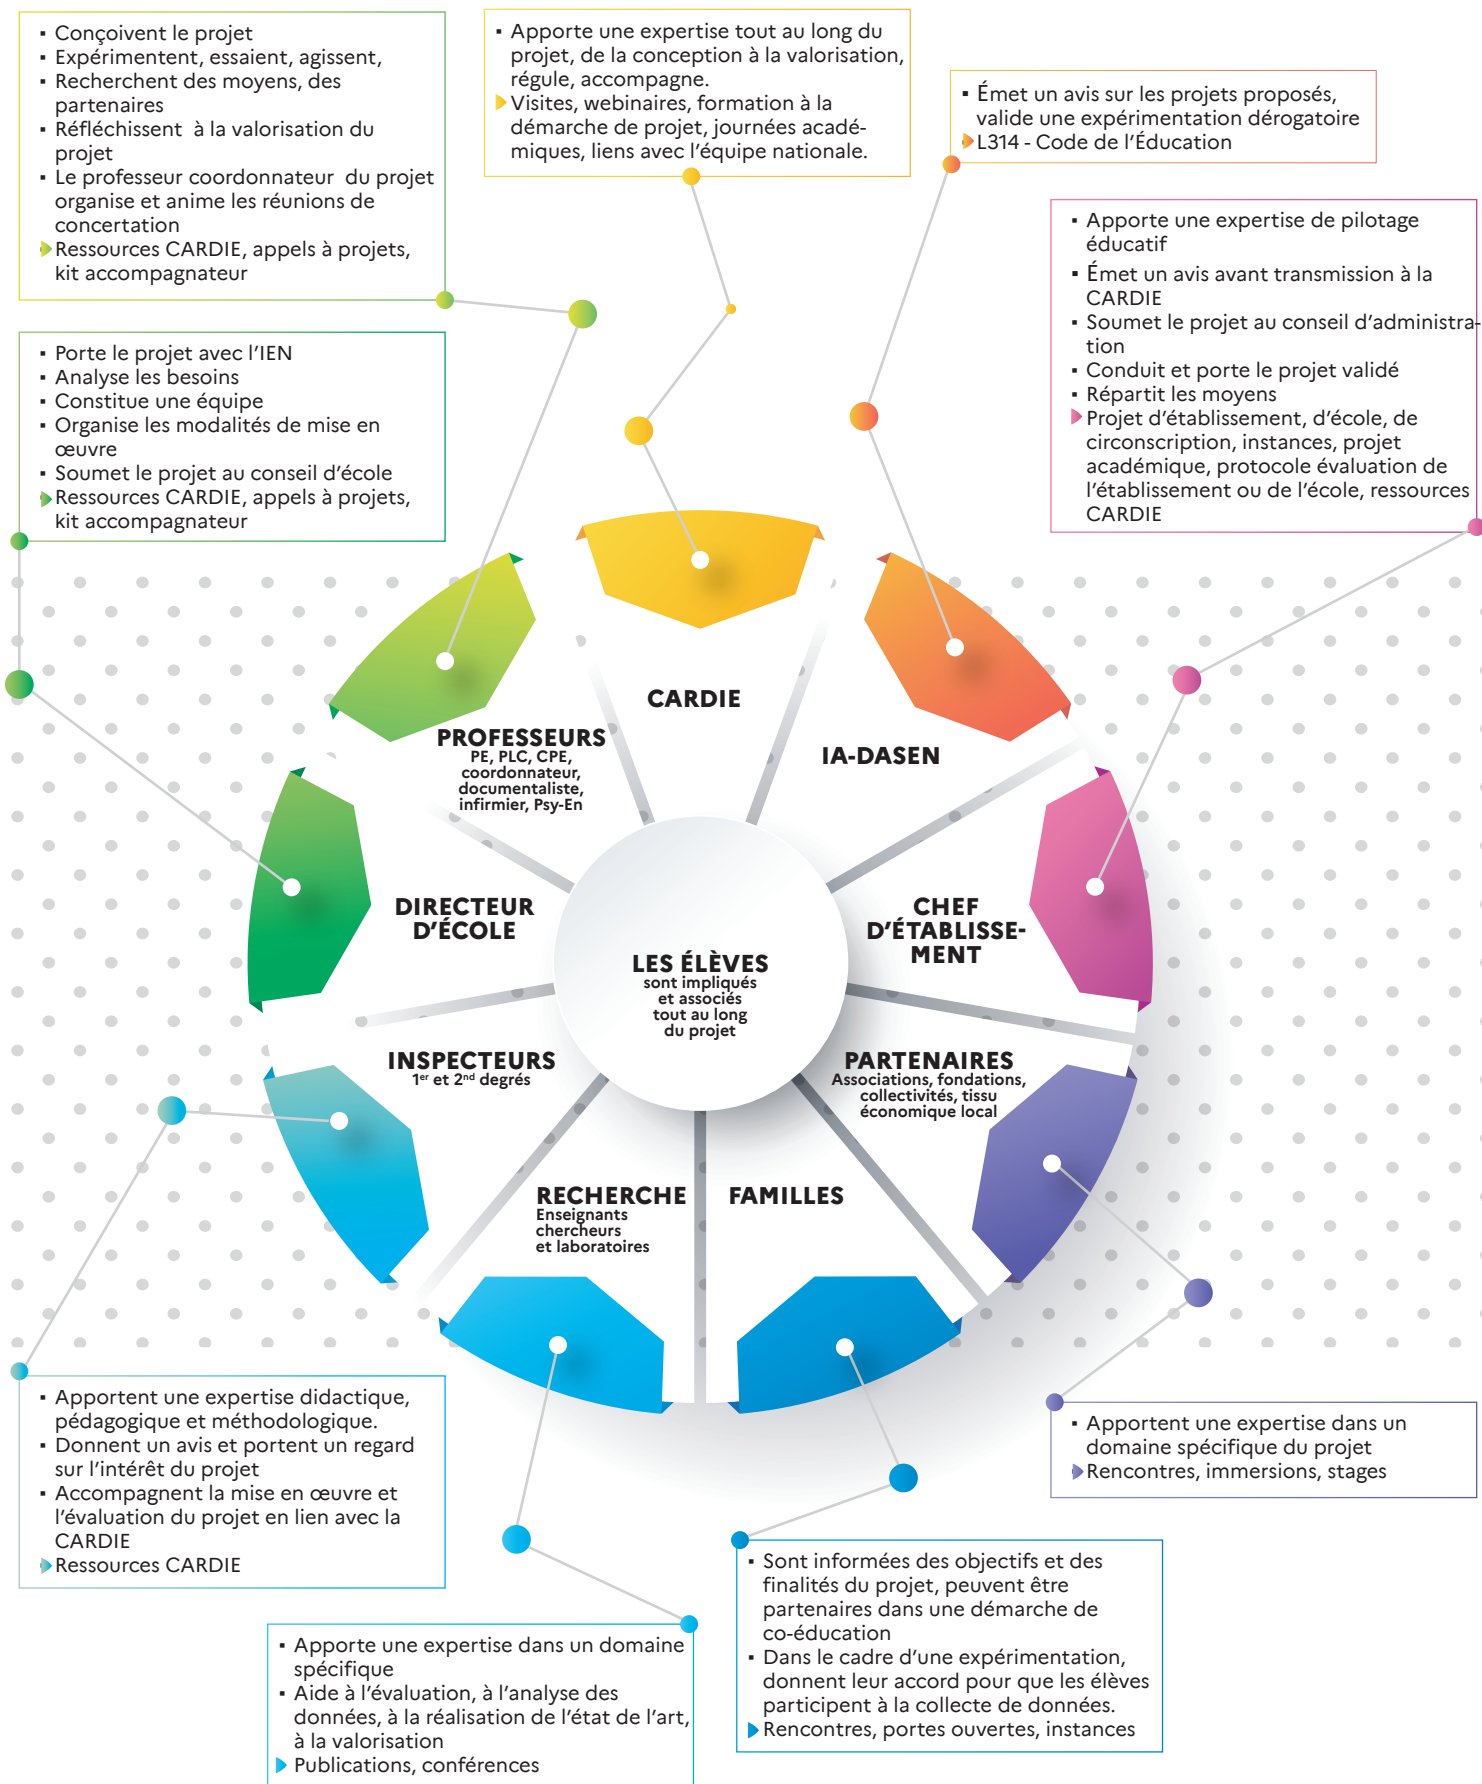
▪ Conçoivent le projet
▪ Expérimentent, essaient, agissent,
▪ Recherchent des moyens, des partenaires
▪ Réfléchissent à la valorisation du projet
▪ Le professeur coordonnateur du projet organise et anime les réunions de concertation
Ressources CARDIE, appels à projets, kit accompagnateur

▪ Apporte une expertise tout au long du projet, de la conception à la valorisation, régule, accompagne.
Visites, webinaires, formation à la démarche de projet, journées académiques, liens avec l'équipe nationale.

▪ Émet un avis sur les projets proposés, valide une expérimentation dérogatoire
L314 - Code de l'Éducation

▪ Apporte une expertise de pilotage éducatif
▪ Émet un avis avant transmission à la CARDIE
▪ Soumet le projet au conseil d'administration
▪ Conduit et porte le projet validé
▪ Répartit les moyens
Projet d'établissement, d'école, de circonscription, instances, projet académique, protocole évaluation de l'établissement ou de l'école, ressources CARDIE

▪ Porte le projet avec l'IEN
▪ Analyse les besoins
▪ Constitue une équipe
▪ Organise les modalités de mise en œuvre
▪ Soumet le projet au conseil d'école
Ressources CARDIE, appels à projets, kit accompagnateur

CARDIE

PROFESSEURS
PE, PLC, CPE, coordonnateur, documentaliste, infirmier, Psy-En

IA-DASEN

DIRECTEUR D'ÉCOLE

CHEF D'ÉTABLISSEMENT

LES ÉLÈVES
sont impliqués et associés tout au long du projet

INSPECTEURS
$1^{er}$ et $2^{nd}$ degrés

PARTENAIRES
Associations, fondations, collectivités, tissu économique local

RECHERCHE
Enseignants chercheurs et laboratoires

FAMILLES

▪ Apportent une expertise didactique, pédagogique et méthodologique.
▪ Donnent un avis et portent un regard sur l'intérêt du projet
▪ Accompagnent la mise en œuvre et l'évaluation du projet en lien avec la CARDIE
Ressources CARDIE

▪ Apportent une expertise dans un domaine spécifique du projet
Rencontres, immersions, stages

▪ Sont informées des objectifs et des finalités du projet, peuvent être partenaires dans une démarche de co-éducation
▪ Dans le cadre d'une expérimentation, donnent leur accord pour que les élèves participent à la collecte de données.
Rencontres, portes ouvertes, instances

▪ Apporte une expertise dans un domaine spécifique
▪ Aide à l'évaluation, à l'analyse des données, à la réalisation de l'état de l'art, à la valorisation
Publications, conférences